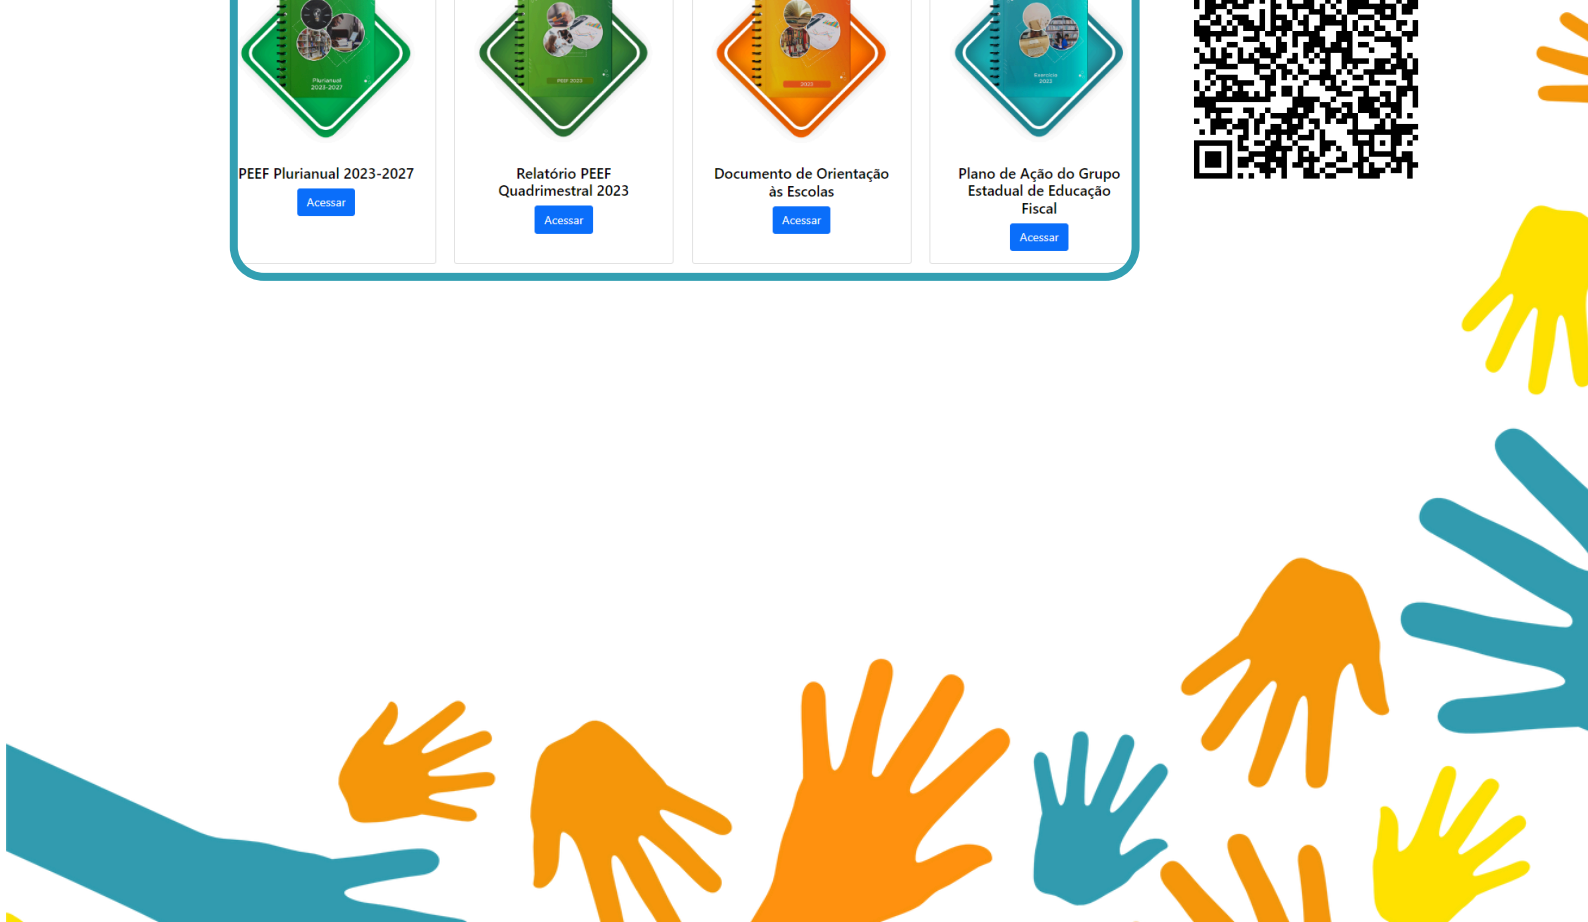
Plurianual 2023-2027

PEEF 2023

2023

Exercício 2022

PEEF Plurianual 2023-2027

Acessar

Relatório PEEF Quadrimestral 2023

Acessar

Documento de Orientação às Escolas

Acessar

Plano de Ação do Grupo Estadual de Educação Fiscal

Acessar